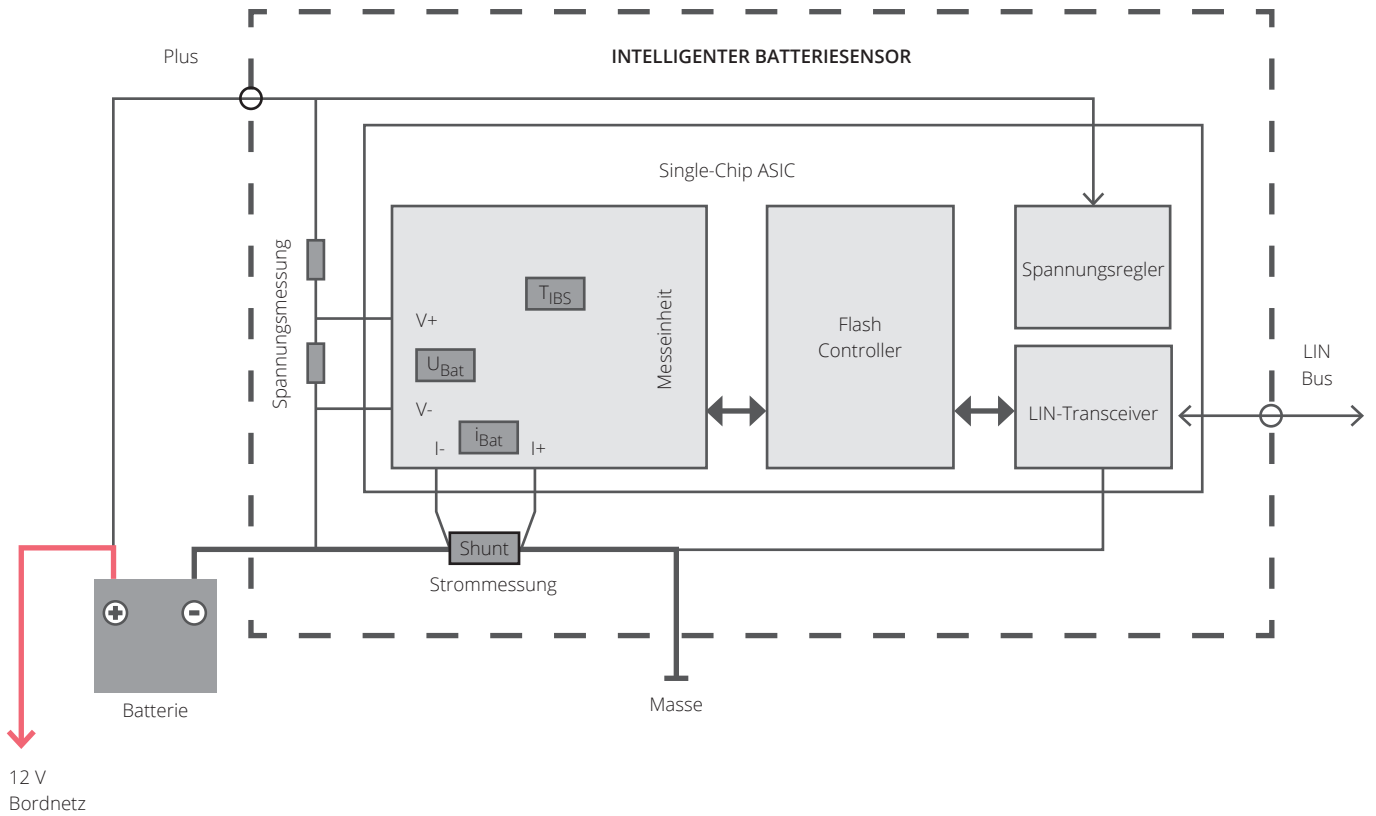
Plus

INTELLIGENTER BATTERIESENSOR

Single-Chip ASIC

Spannungsmessung

$T_{IBS}$

V+

$U_{Bat}$

Messeinheit

V-

$i_{Bat}$

I-

I+

Flash Controller

Spannungsregler

LIN-Transceiver

LIN Bus

Shunt

Strommessung

Batterie

Masse

12 V Bordnetz